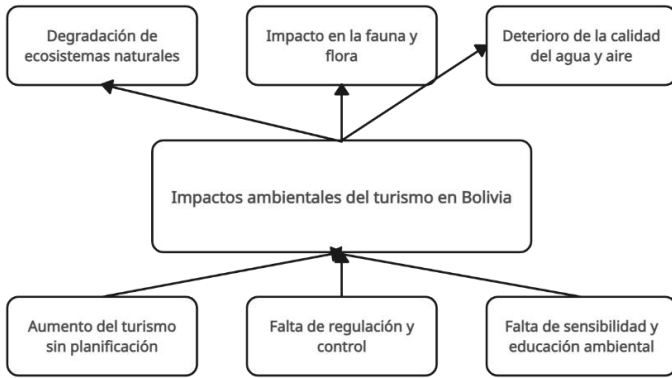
Degradación de ecosistemas naturales

Impacto en la fauna y flora

Deterioro de la calidad del agua y aire

Impactos ambientales del turismo en Bolivia

Aumento del turismo sin planificación

Falta de regulación y control

Falta de sensibilidad y educación ambiental